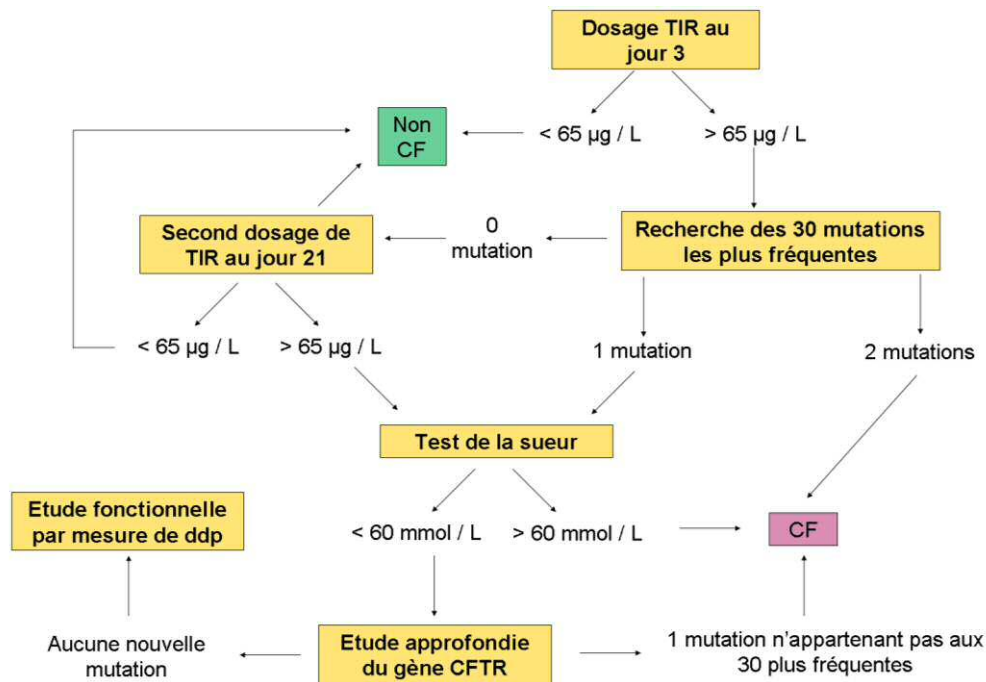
Dosage TIR au jour 3

< 65 µg / L

> 65 µg / L

Non CF

Recherche des 30 mutations les plus fréquentes

0 mutation

Second dosage de TIR au jour 21

< 65 µg / L

> 65 µg / L

1 mutation

2 mutations

Test de la sueur

< 60 mmol / L

> 60 mmol / L

CF

Etude fonctionnelle par mesure de ddp

Aucune nouvelle mutation

Etude approfondie du gène CFTR

1 mutation n'appartenant pas aux 30 plus fréquentes